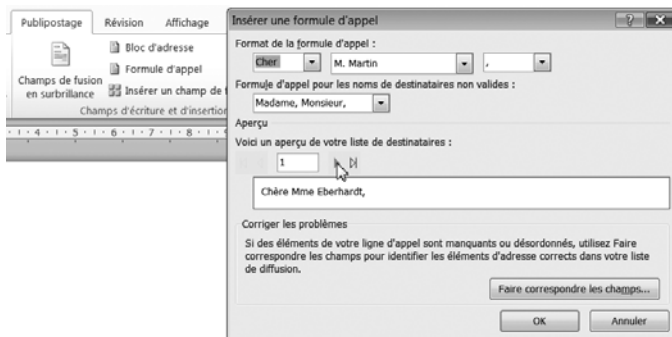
Publipostage Révision Affichage

Bloc d'adresse
Formule d'appel
Champs de fusion en surbrillance
Insérer un champ de
Champs d'écriture et d'insertion

· 1 · 4 · 1 · 5 · 1 · 6 · 1 · 7 · 1 · 8 · 1 ·

Insérer une formule d'appel

? X

Format de la formule d'appel :

Cher | M. Martin | ,

Formule d'appel pour les noms de destinataires non valides :

Madame, Monsieur,

Aperçu

Voici un aperçu de votre liste de destinataires :

1

Chère Mme Eberhardt,

Corriger les problèmes

Si des éléments de votre ligne d'appel sont manquants ou désordonnés, utilisez Faire correspondre les champs pour identifier les éléments d'adresse corrects dans votre liste de diffusion.

Faire correspondre les champs...

OK Annuler